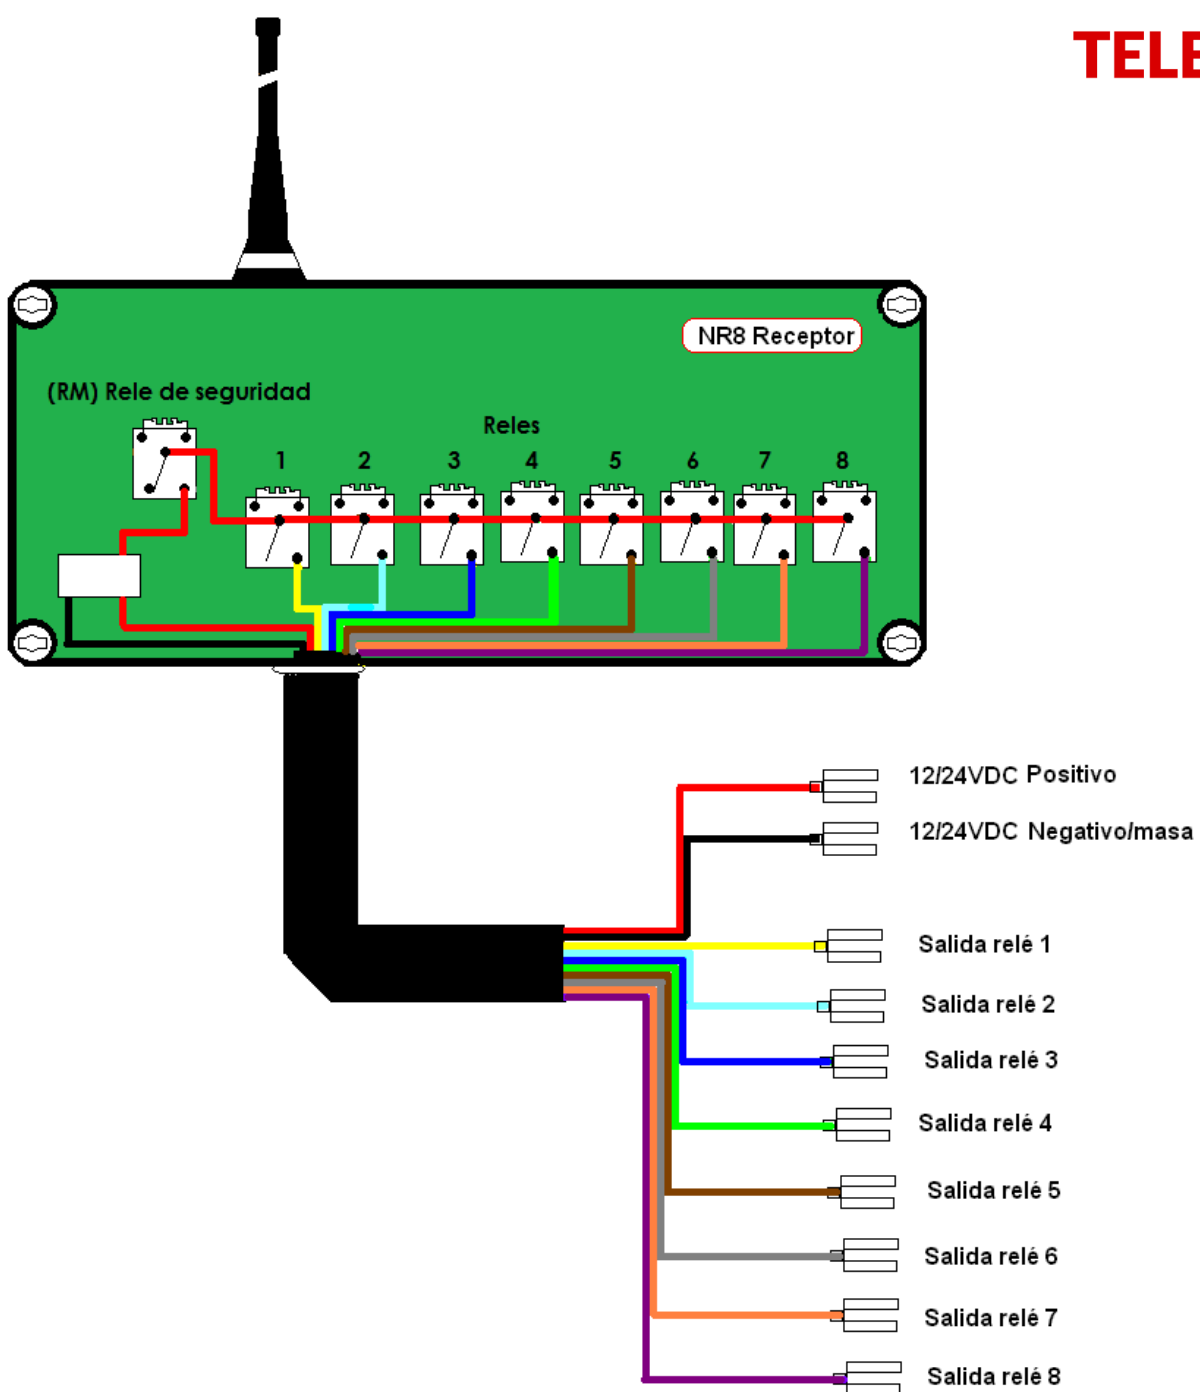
TELE

NR8 Receptor

(RM) Rele de seguridad

Reles

1 2 3 4 5 6 7 8

12/24VDC Positivo

12/24VDC Negativo/masa

Salida relé 1

Salida relé 2

Salida relé 3

Salida relé 4

Salida relé 5

Salida relé 6

Salida relé 7

Salida relé 8